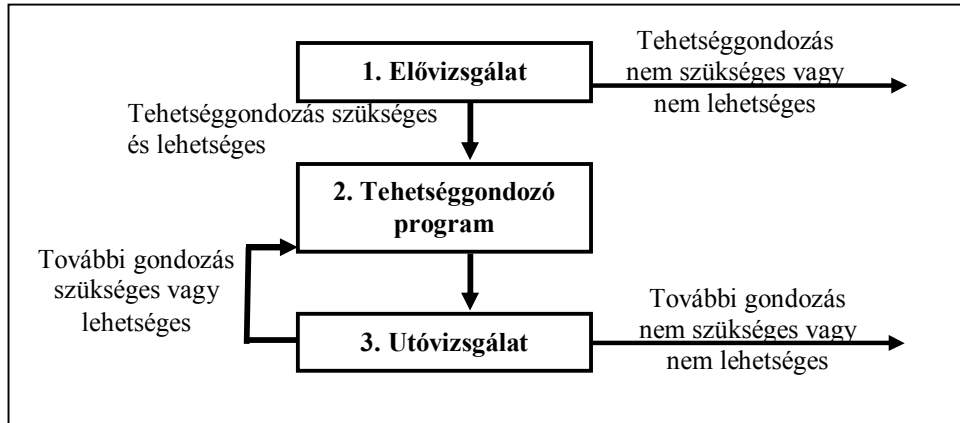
1. Elővizsgálat

Tehetséggondozás nem szükséges vagy nem lehetséges

Tehetséggondozás szükséges és lehetséges

2. Tehetséggondozó program

További gondozás szükséges vagy lehetséges

3. Utóvizsgálat

További gondozás nem szükséges vagy nem lehetséges